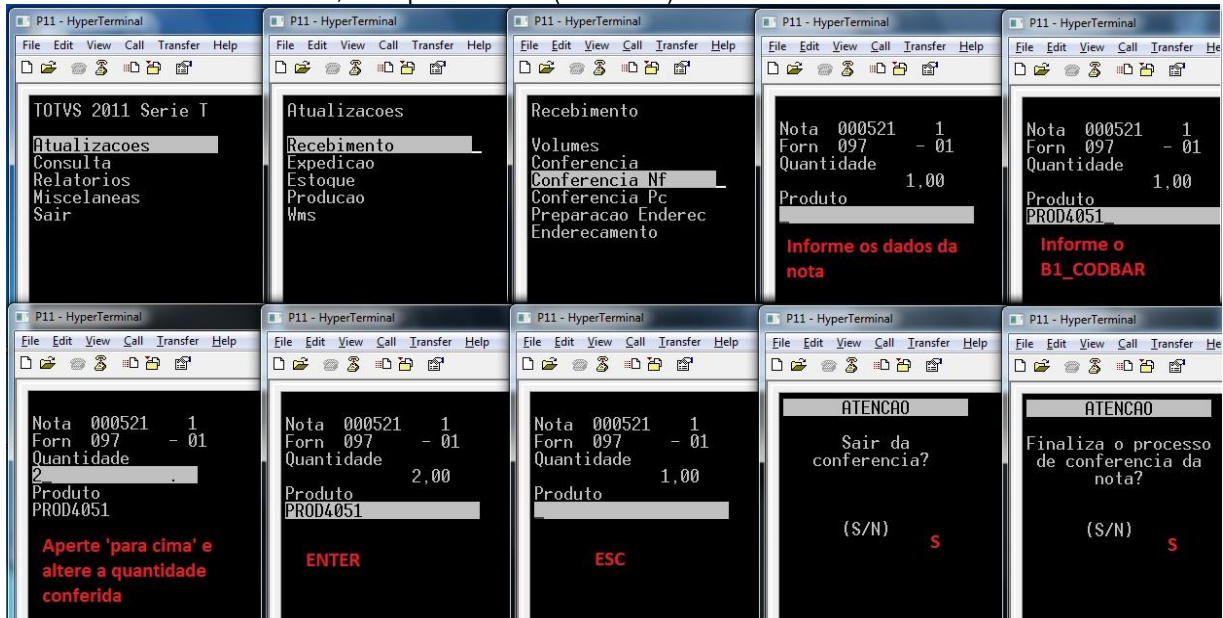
P11 - HyperTerminal
File Edit View Call Transfer Help

TOTVS 2011 Serie T

Atualizacoes
Consulta
Relatorios
Miscelaneas
Sair

P11 - HyperTerminal
File Edit View Call Transfer Help

Atualizacoes

Recebimento
Expedicao
Estoque
Producao
Wms

P11 - HyperTerminal
File Edit View Call Transfer Help

Recebimento

Volumes
Conferencia
Conferencia Nf
Conferencia Pc
Preparacao Enderec
Enderecamento

P11 - HyperTerminal
File Edit View Call Transfer Help

Nota 000521 1
Forn 097 - 01
Quantidade
1,00
Produto

Informe os dados da nota

P11 - HyperTerminal
File Edit View Call Transfer He

Nota 000521 1
Forn 097 - 01
Quantidade
1,00
Produto
PROD4051_

Informe o B1_CODBAR

P11 - HyperTerminal
File Edit View Call Transfer Help

Nota 000521 1
Forn 097 - 01
Quantidade
2_ .
Produto
PROD4051

Aperte 'para cima' e altere a quantidade conferida

P11 - HyperTerminal
File Edit View Call Transfer Help

Nota 000521 1
Forn 097 - 01
Quantidade
2,00
Produto
PROD4051

ENTER

P11 - HyperTerminal
File Edit View Call Transfer Help

Nota 000521 1
Forn 097 - 01
Quantidade
1,00
Produto

ESC

P11 - HyperTerminal
File Edit View Call Transfer Help

ATENCAO

Sair da conferencia?

(S/N)

S

P11 - HyperTerminal
File Edit View Call Transfer He

ATENCAO

Finaliza o processo de conferencia da nota?

(S/N)

S